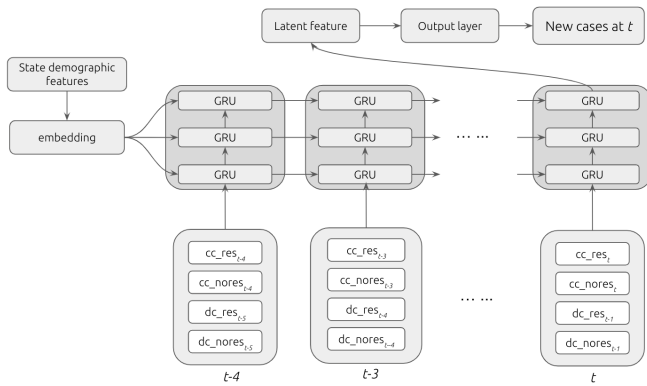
Latent feature

Output layer

New cases at $t$

State demographic features

embedding

GRU

GRU

GRU

GRU

GRU

GRU

… …

GRU

GRU

GRU

cc_res$_{t-4}$

cc_nores$_{t-4}$

dc_res$_{t-5}$

dc_nores$_{t-5}$

t-4

cc_res$_{t-3}$

cc_nores$_{t-3}$

dc_res$_{t-4}$

dc_nores$_{t-4}$

t-3

… …

cc_res$_{t}$

cc_nores$_{t}$

dc_res$_{t-1}$

dc_nores$_{t-1}$

t